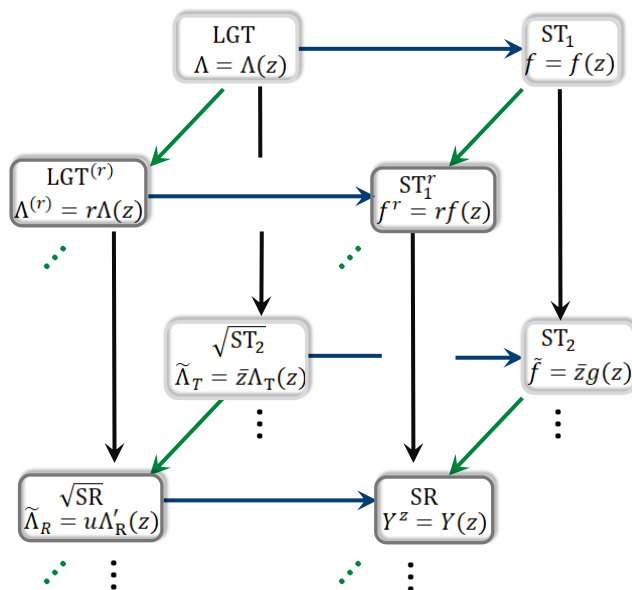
LGT
$\Lambda = \Lambda(z)$

$ST_1$
$f = f(z)$

$LGT^{(r)}$
$\Lambda^{(r)} = r\Lambda(z)$

$ST_1^r$
$f^r = rf(z)$

$\sqrt{ST_2}$
$\widetilde{\Lambda}_T = \bar{z}\Lambda_T(z)$

$ST_2$
$\tilde{f} = \bar{z}g(z)$

$\sqrt{SR}$
$\widetilde{\Lambda}_R = u\Lambda_R'(z)$

SR
$Y^z = Y(z)$